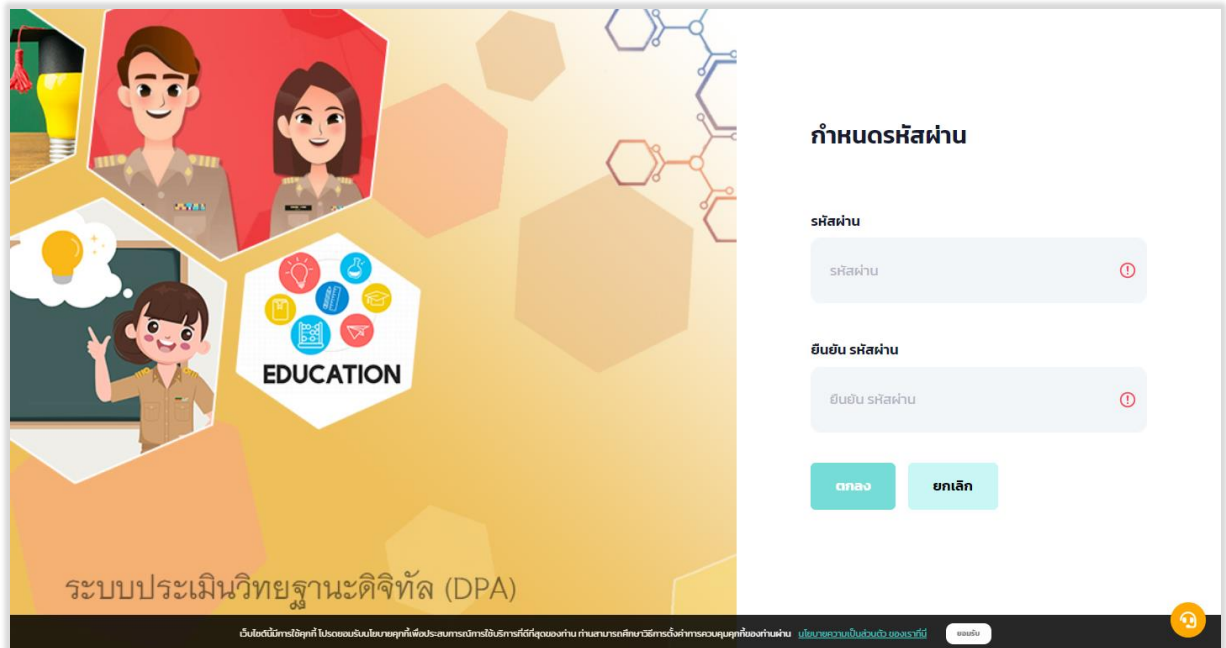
EDUCATION

ระบบประเมินวิทยฐานะดิจิทัล (DPA)

กำหนดรหัสผ่าน

รหัสผ่าน

รหัสผ่าน

ยืนยัน รหัสผ่าน

ยืนยัน รหัสผ่าน

ตกลง

ยกเลิก

เว็บไซต์นี้มีการใช้คุกกี้ โปรดยอมรับนโยบายคุกกี้เพื่อประสบการณ์การใช้บริการที่ดีที่สุดของท่าน ท่านสามารถศึกษาวิธีการตั้งค่าการควบคุมคุกกี้ของท่านผ่าน นโยบายความเป็นส่วนตัว ของเราที่นี่

ยอมรับ